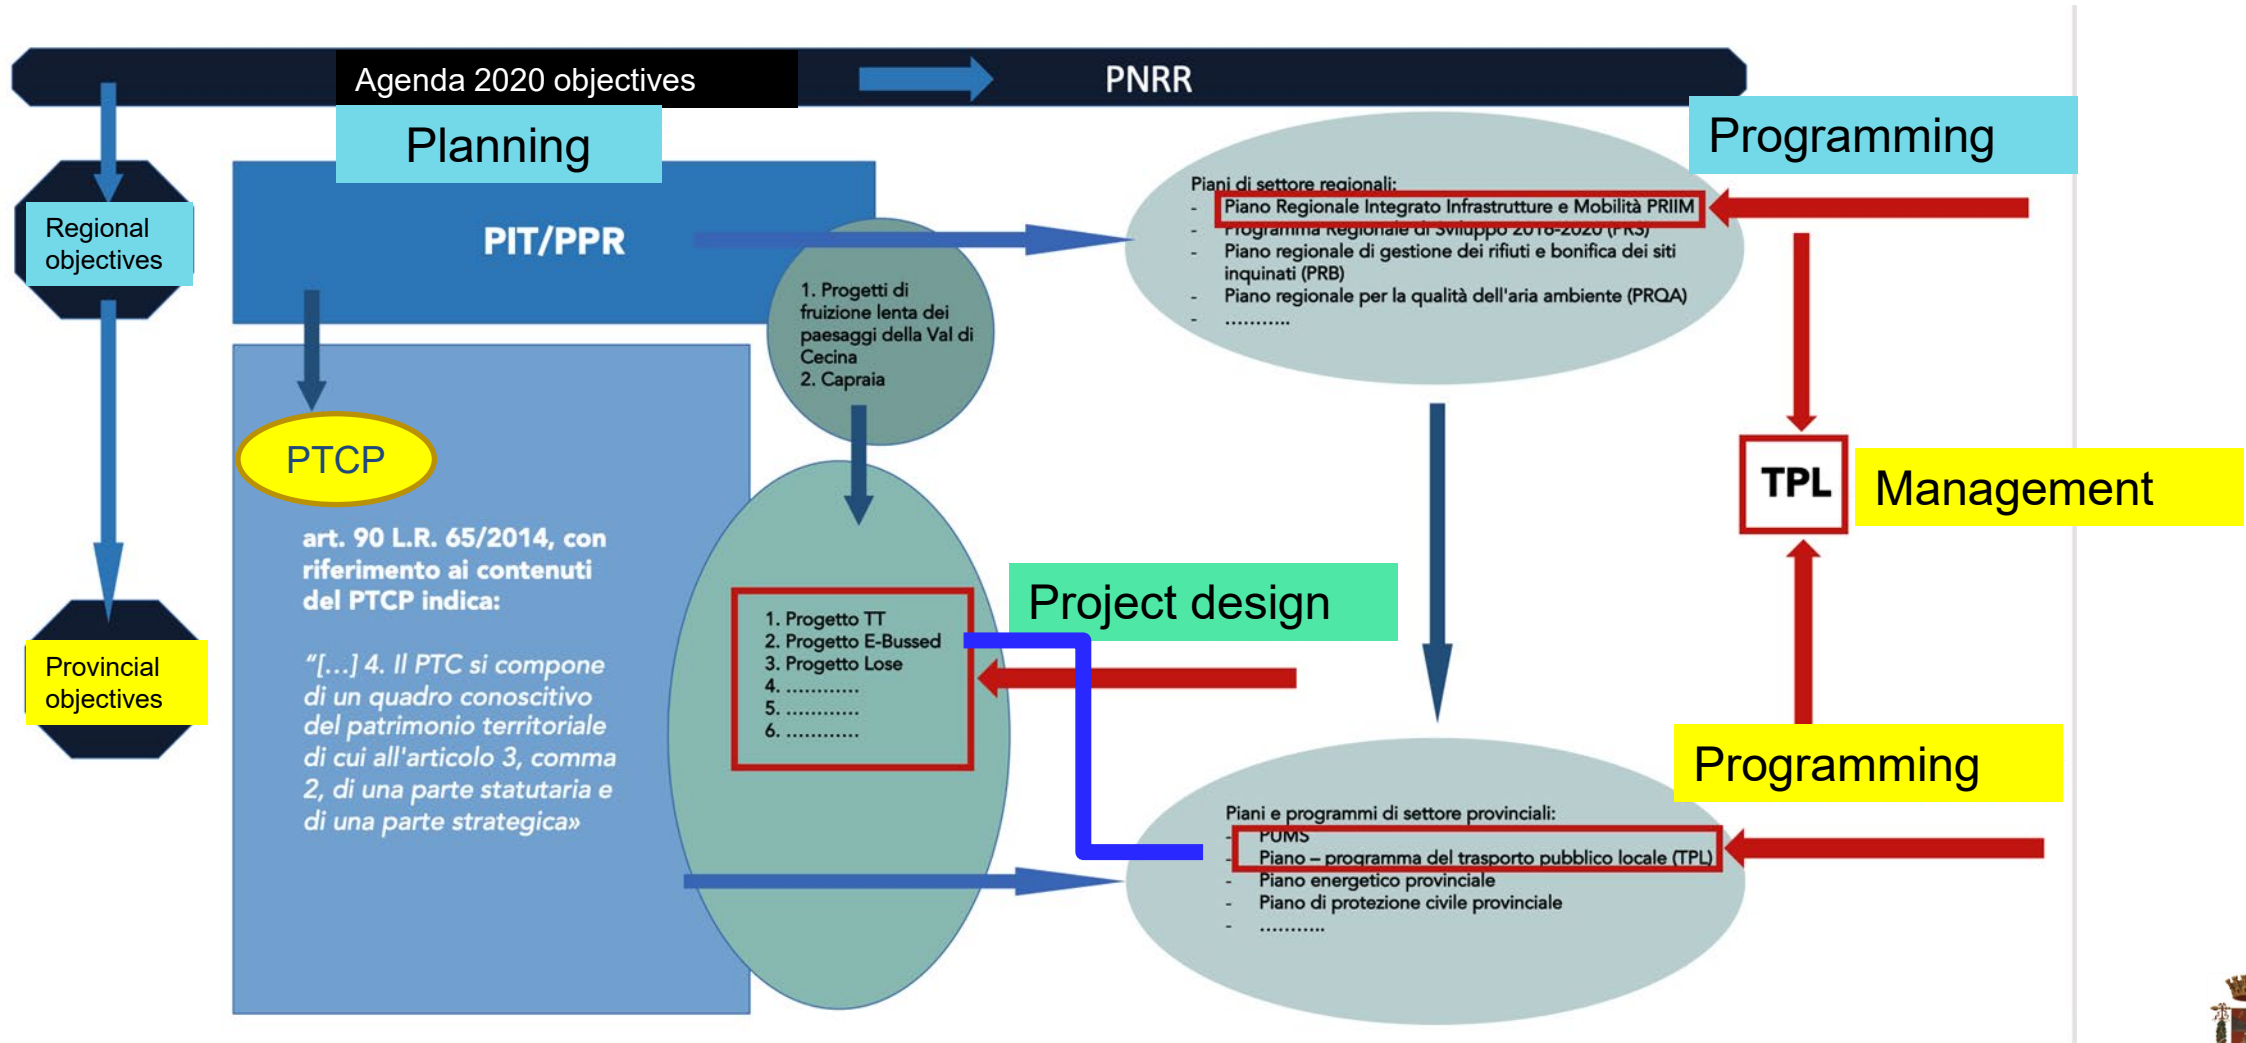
Agenda 2020 objectives

PNRR

Planning

Programming

Regional objectives

PIT/PPR

Piani di settore regionali:
- Piano Regionale Integrato Infrastrutture e Mobilità PRIIM
- Programma Regionale di Sviluppo 2016-2020 (PRS)
- Piano regionale di gestione dei rifiuti e bonifica dei siti inquinati (PRB)
- Piano regionale per la qualità dell'aria ambiente (PRQA)
- ..........

1. Progetti di fruizione lenta dei paesaggi della Val di Cecina
2. Capraia

PTCP

TPL

Management

art. 90 L.R. 65/2014, con riferimento ai contenuti del PTCP indica:

"[...] 4. Il PTC si compone di un quadro conoscitivo del patrimonio territoriale di cui all'articolo 3, comma 2, di una parte statutaria e di una parte strategica»

Project design

1. Progetto TT
2. Progetto E-Bussed
3. Progetto Lose
4. ............
5. ............
6. ............

Provincial objectives

Programming

Piani e programmi di settore provinciali:
- PUMS
- Piano – programma del trasporto pubblico locale (TPL)
- Piano energetico provinciale
- Piano di protezione civile provinciale
- ..........